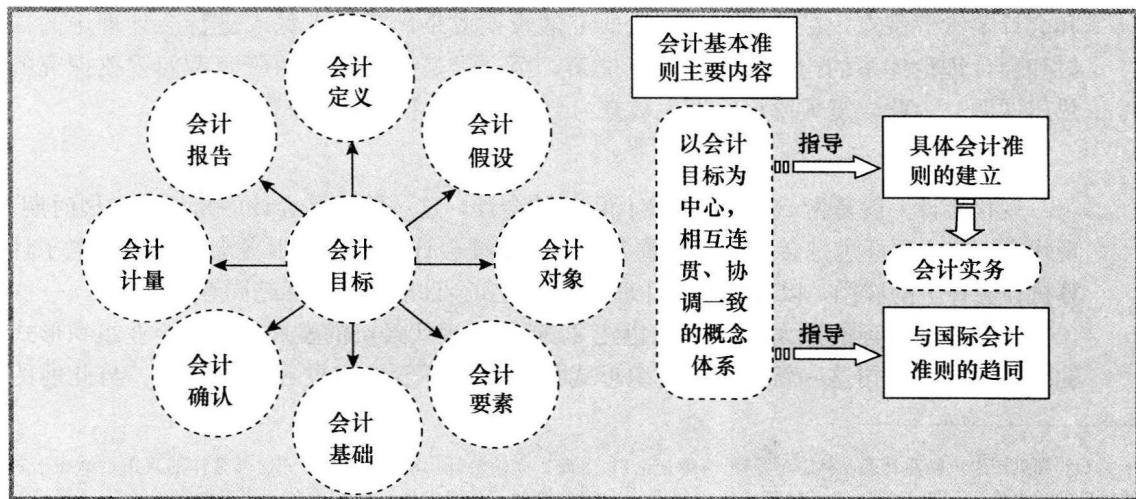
会计定义

会计报告

会计假设

会计计量

会计目标

会计对象

会计确认

会计要素

会计基础

会计基本准则主要内容

以会计目标为中心，相互连贯、协调一致的概念体系

指导

具体会计准则的建立

会计实务

指导

与国际会计准则的趋同